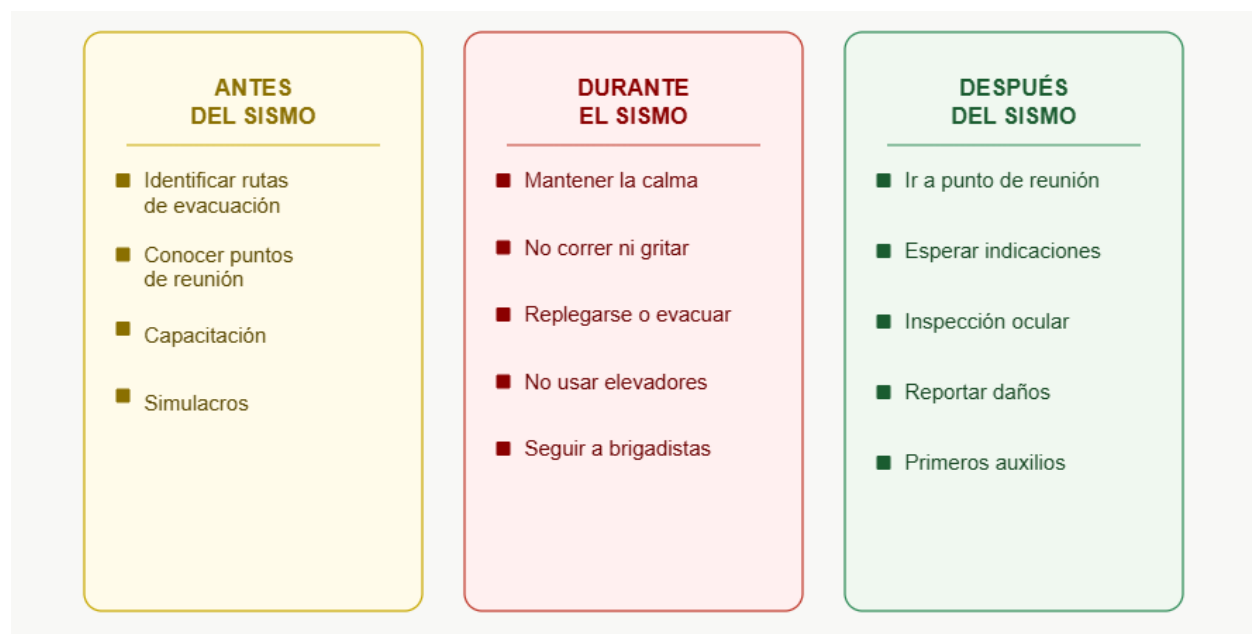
ANTES
DEL SISMO

- Identificar rutas de evacuación
- Conocer puntos de reunión
- Capacitación
- Simulacros

DURANTE
EL SISMO

- Mantener la calma
- No correr ni gritar
- Replegarse o evacuar
- No usar elevadores
- Seguir a brigadistas

DESPUÉS
DEL SISMO

- Ir a punto de reunión
- Esperar indicaciones
- Inspección ocular
- Reportar daños
- Primeros auxilios